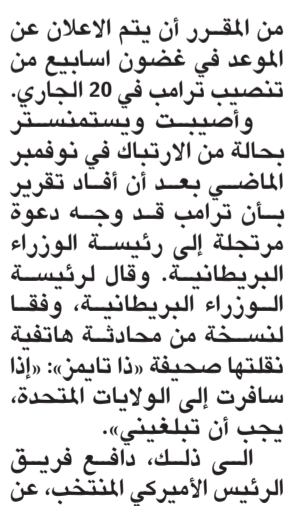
من المقرر أن يتم الاعلان عن الموعد في غضون اسابيع من تنصيب ترامب في 20 الجاري.

وأصيبت ويستمنستر بحالة من الارتباك في نوفمبر الماضي بعد أن أفاد تقرير بأن ترامب قد وجه دعوة مرتجلة إلى رئيسة الوزراء البريطانية. وقال لرئيسة الوزراء البريطانية، وفقا لنسخة من محادثة هاتفية نقلتها صحيفة «ذا تايمز»: «إذا سافرت إلى الولايات المتحدة، يجب أن تبلغيني».

الى ذلك، دافع فريق الرئيس الأميركي المنتخب، عن